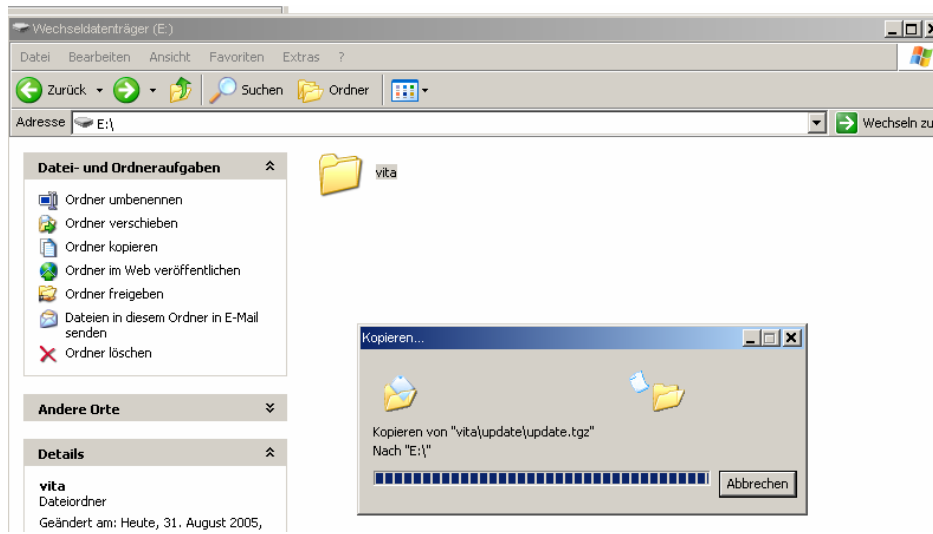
Wechseldatenträger (E:)

Datei Bearbeiten Ansicht Favoriten Extras ?

Zurück Suchen Ordner

Adresse E:\

Wechseln zu

Datei- und Ordneraufgaben

Ordner umbenennen
Ordner verschieben
Ordner kopieren
Ordner im Web veröffentlichen
Ordner freigeben
Dateien in diesem Ordner in E-Mail senden
Ordner löschen

Andere Orte

Details

vita
Dateiordner
Geändert am: Heute, 31. August 2005,

vita

Kopieren...

Kopieren von "vita\update\update.tgz"
Nach "E:\"

Abbrechen